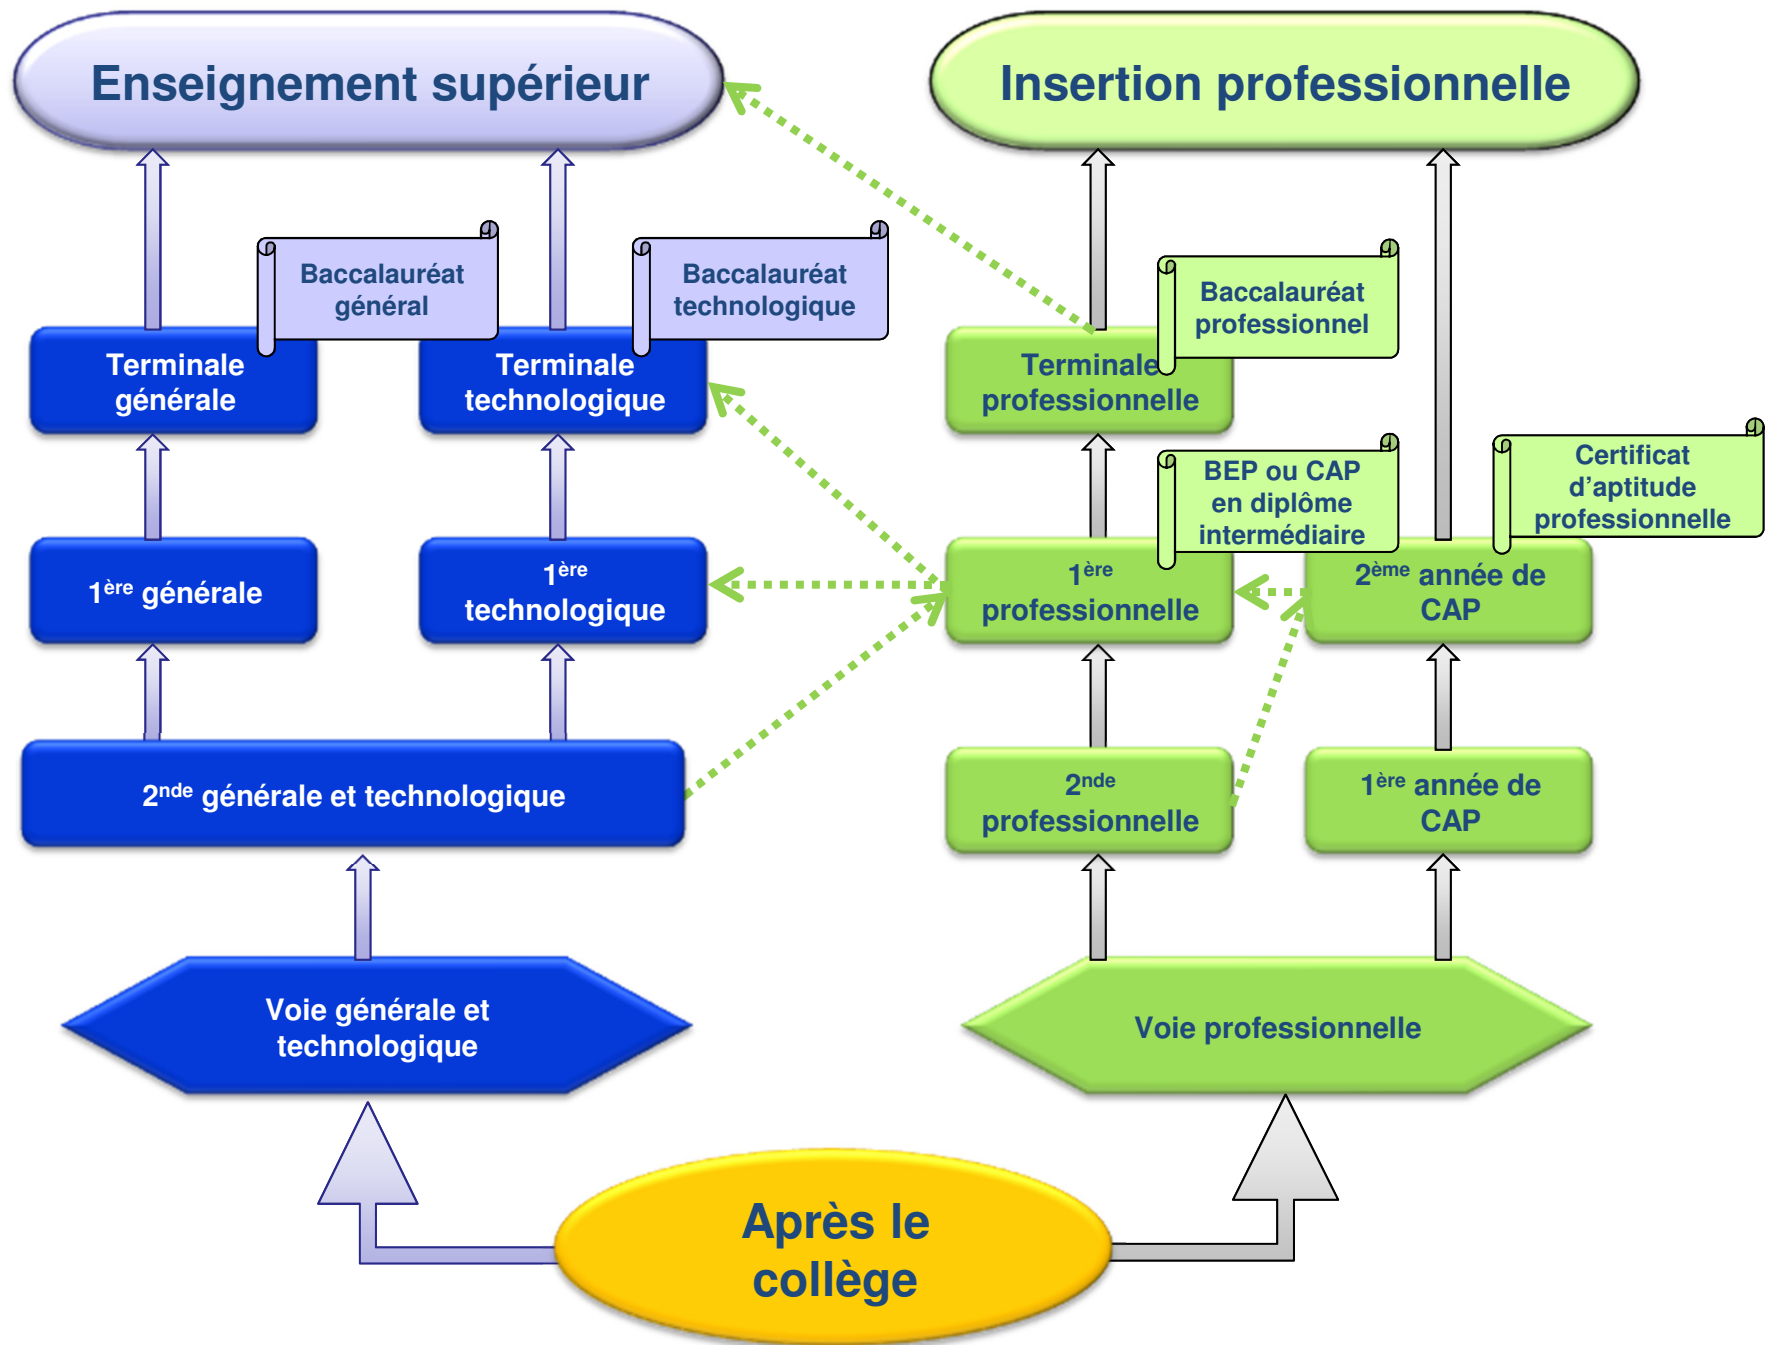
Enseignement supérieur

Insertion professionnelle

Baccalauréat général

Baccalauréat technologique

Baccalauréat professionnel

Terminale générale

Terminale technologique

Terminale professionnelle

BEP ou CAP en diplôme intermédiaire

Certificat d'aptitude professionnelle

1$^{ère}$ générale

1$^{ère}$ technologique

1$^{ère}$ professionnelle

2$^{ème}$ année de CAP

2$^{nde}$ générale et technologique

2$^{nde}$ professionnelle

1$^{ère}$ année de CAP

Voie générale et technologique

Voie professionnelle

Après le collège